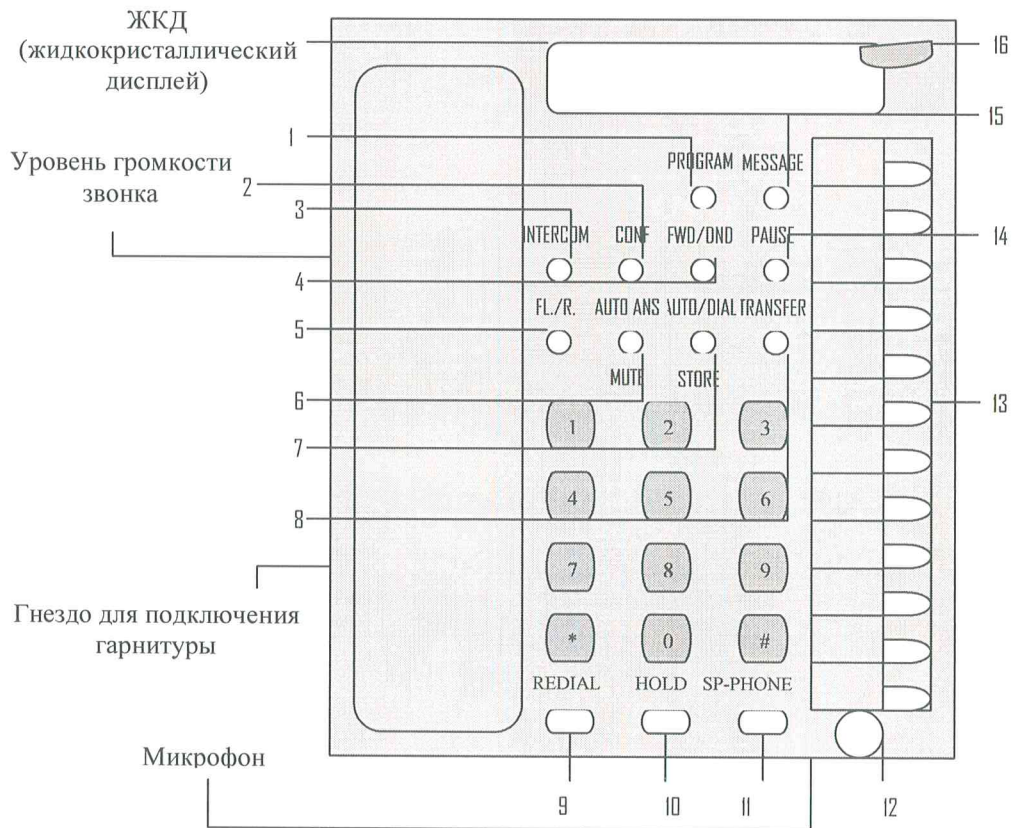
ЖКД (жидкокристаллический дисплей)

16

15

1

PROGRAM MESSAGE

Уровень громкости звонка

2

3

INTERCOM CONF FWD/DND PAUSE

14

4

FL./R. AUTO ANS AUTO/DIAL TRANSFER

5

MUTE STORE

6

13

1 2 3

7

4 5 6

8

7 8 9

Гнездо для подключения гарнитуры

* 0 #

REDIAL HOLD SP-PHONE

Микрофон

9 10 11 12